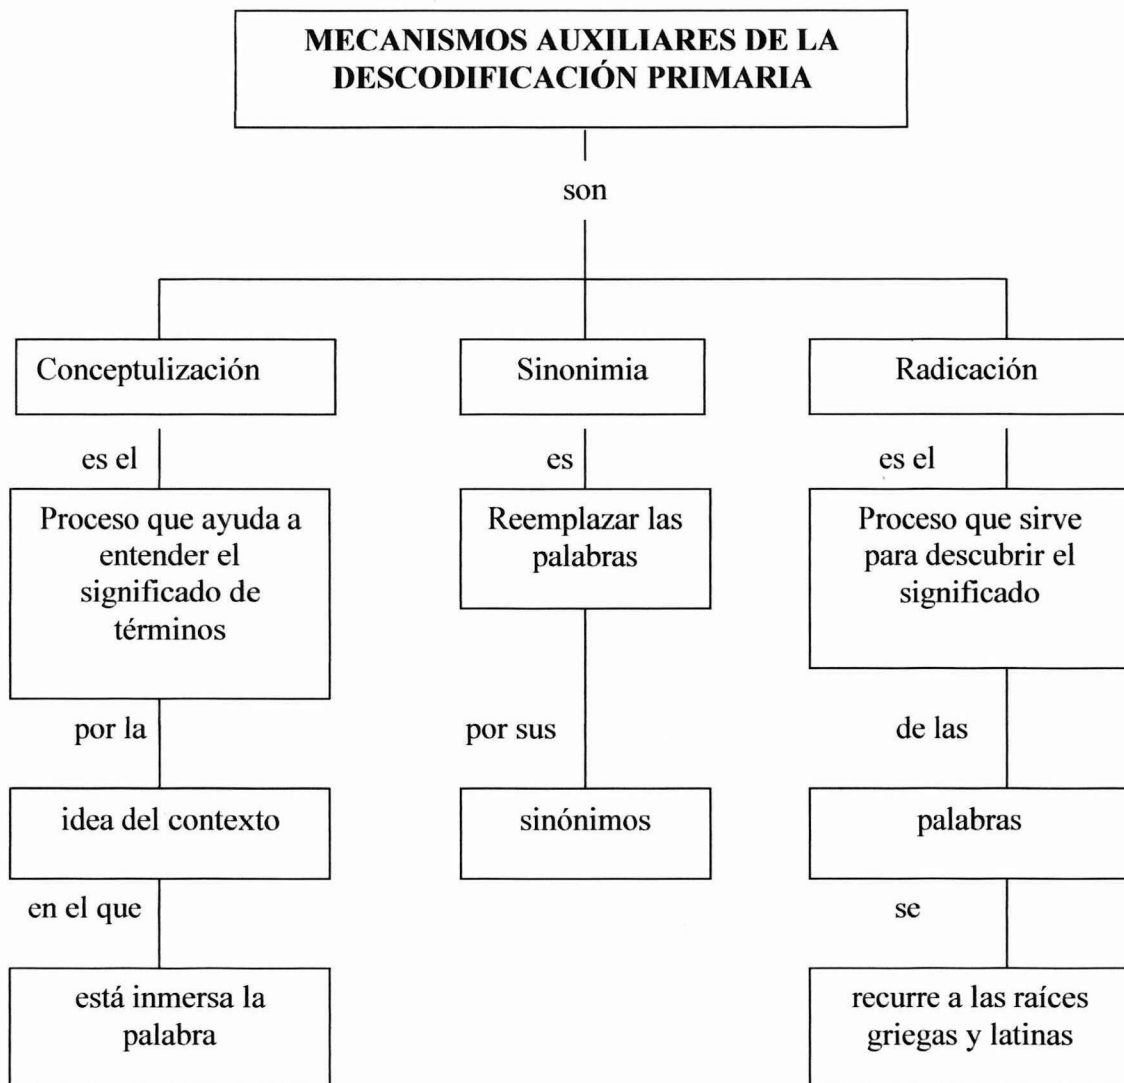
MECANISMOS AUXILIARES DE LA DESCODIFICACIÓN PRIMARIA

son

Conceptulización

es el

Proceso que ayuda a entender el significado de términos

por la

idea del contexto

en el que

está inmersa la palabra

Sinonimia

es

Reemplazar las palabras

por sus

sinónimos

Radicación

es el

Proceso que sirve para descubrir el significado

de las

palabras

se

recurre a las raíces griegas y latinas